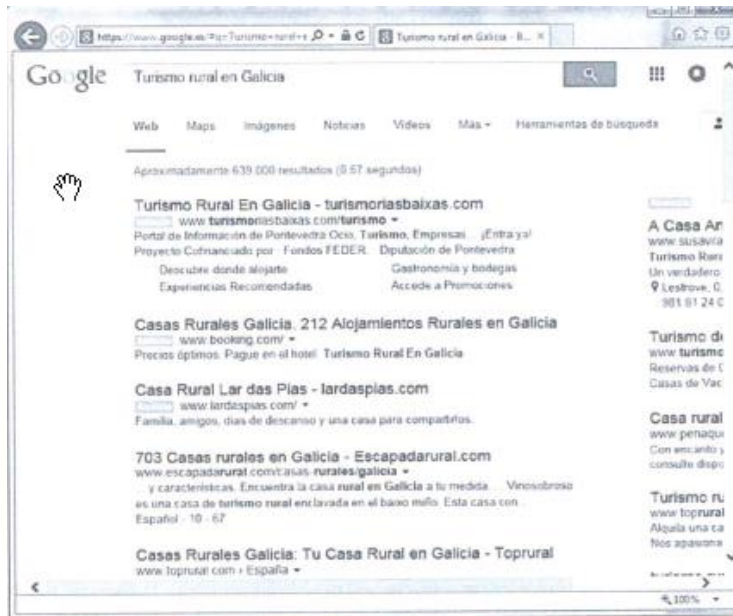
https://www.google.es/?q=Turismo+rural+e Turismo rural en Galicia - B... ×

Google Turismo rural en Galicia

Web Maps Imágenes Noticias Videos Más ▾ Herramientas de búsqueda

Aproximadamente 639.000 resultados (0,57 segundos)

Turismo Rural En Galicia - turismoriasbaixas.com
www.turismoriasbaixas.com/turismo ▾
Portal de Información de Pontevedra Ocio, Turismo, Empresas... ¡Entra ya!
Proyecto Cofinanciado por · Fondos FEDER · Diputación de Pontevedra
Descubre dónde alojarte
Gastronomía y bodegas
Experiencias Recomendadas
Accede a Promociones

Casas Rurales Galicia. 212 Alojamientos Rurales en Galicia
www.booking.com/ ▾
Precios óptimos. Pague en el hotel. Turismo Rural En Galicia

Casa Rural Lar das Pías - lardaspias.com
www.lardaspias.com/ ▾
Familia, amigos, días de descanso y una casa para compartirlos.

703 Casas rurales en Galicia - Escapadarural.com
www.escapadarural.com/casas-rurales/galicia ▾
... y características. Encuentra la casa rural en Galicia a tu medida. ... Vinosobroso es una casa de turismo rural enclavada en el bajo miño. Esta casa con ...
Español · 10 · 67

Casas Rurales Galicia: Tu Casa Rural en Galicia - Toprural
www.toprural.com › España ▾

A Casa An
www.susavira
Turismo Rura
Un verdadero
Lestrove, C.
981 81 24 0

Turismo d
www.turismo
Reservas de
Casas de Vac

Casa rural
www.penaqu
Con encanto y
consulte dispo

Turismo ru
www.toprural
Alquila una ca
Nos apasiona

100%